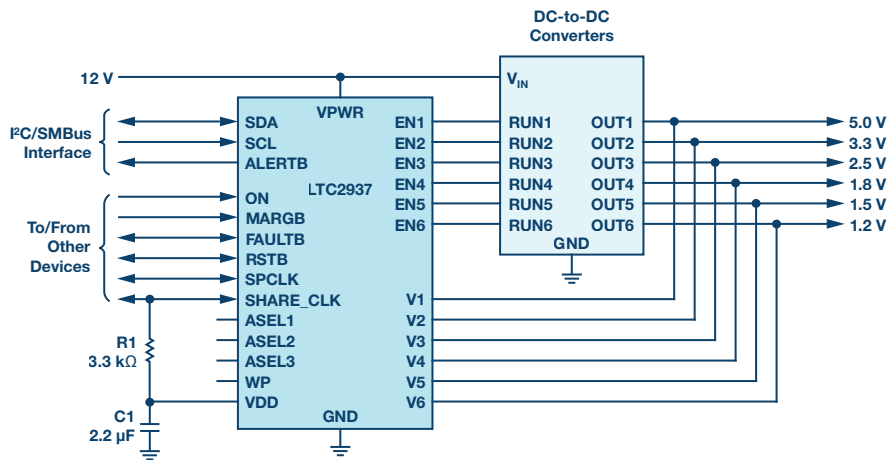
DC-to-DC Converters

12 V

$V_{IN}$

VPWR

$I^2C$/SMBus Interface

SDA
SCL
ALERTB

LTC2937

EN1
EN2
EN3
EN4
EN5
EN6

RUN1
RUN2
RUN3
RUN4
RUN5
RUN6

OUT1
OUT2
OUT3
OUT4
OUT5
OUT6

GND

5.0 V
3.3 V
2.5 V
1.8 V
1.5 V
1.2 V

To/From Other Devices

ON
MARGB
FAULTB
RSTB
SPCLK
SHARE_CLK
ASEL1
ASEL2
ASEL3
WP
VDD

V1
V2
V3
V4
V5
V6

GND

R1
3.3 kΩ

C1
2.2 µF